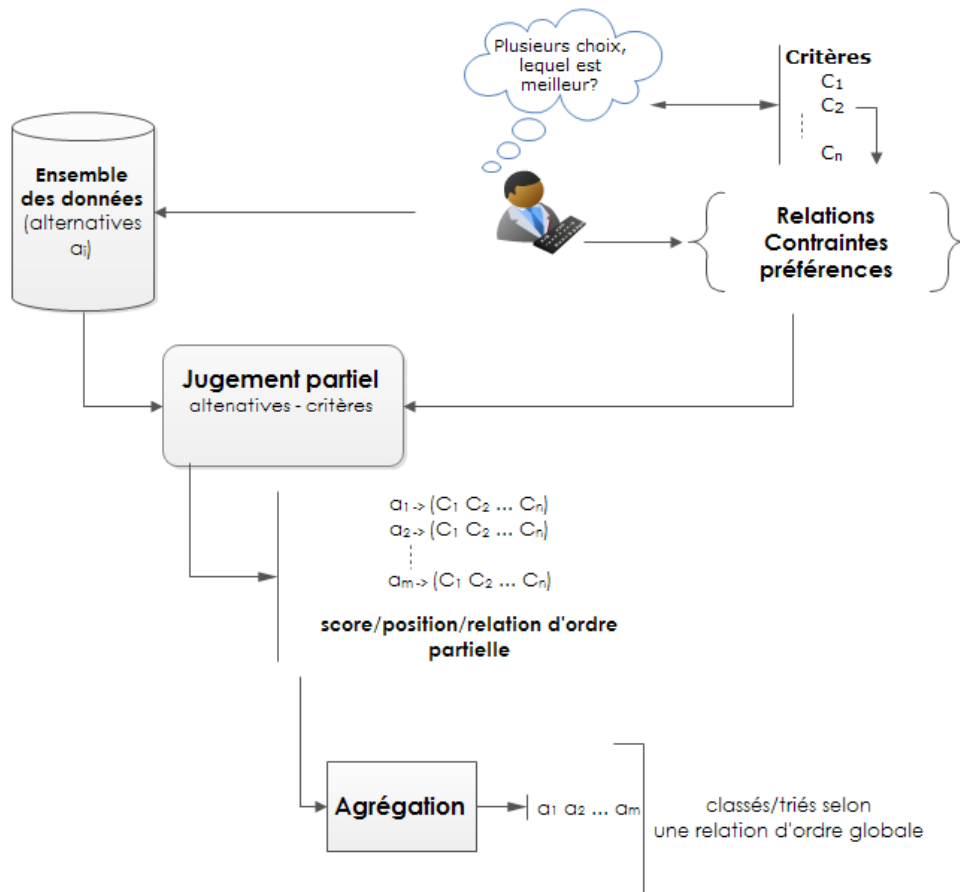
Plusieurs choix, lequel est meilleur?

Critères
$C_1$
$C_2$
$C_n$

Ensemble des données (alternatives $a_i$)

Relations Contraintes préférences

Jugement partiel
altenatives - critères

$a_1$ -> ($C_1$ $C_2$ … $C_n$)
$a_2$ -> ($C_1$ $C_2$ … $C_n$)
$a_m$ -> ($C_1$ $C_2$ … $C_n$)

score/position/relation d'ordre partielle

Agrégation

$a_1$ $a_2$ … $a_m$

classés/triés selon une relation d'ordre globale